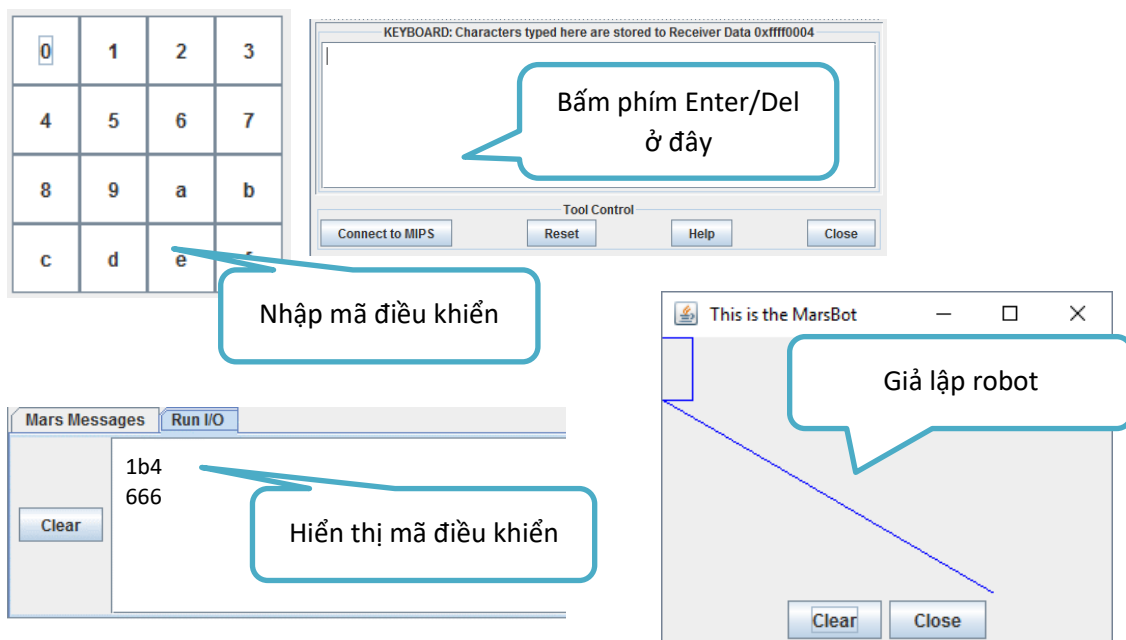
| 0 | 1 | 2 | 3 |
|---|---|---|---|
| 4 | 5 | 6 | 7 |
| 8 | 9 | a | b |
| c | d | e | f |

KEYBOARD: Characters typed here are stored to Receiver Data 0xffff0004

Bấm phím Enter/Del ở đây

Tool Control

Connect to MIPS

Reset

Help

Close

Nhập mã điều khiển

This is the MarsBot

Giả lập robot

Mars Messages

Run I/O

Clear

1b4
666

Hiển thị mã điều khiển

Clear

Close